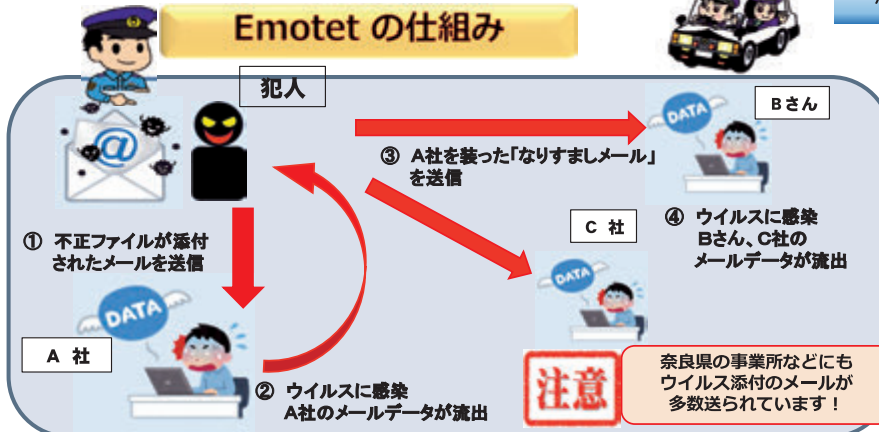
Emotet の仕組み

犯人

@

① 不正ファイルが添付されたメールを送信

DATA

A 社

② ウイルスに感染 A社のメールデータが流出

③ A社を装った「なりすましメール」を送信

DATA

Bさん

④ ウイルスに感染 Bさん、C社のメールデータが流出

C 社

DATA

注意

奈良県の事業所などにもウイルス添付のメールが多数送られています！